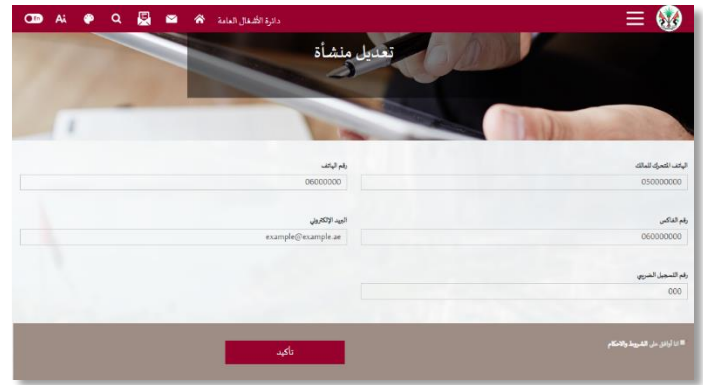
دائرة الأشغال العامة

تعديل منشأة

الهاتف المتحرك للمالك
050000000

رقم الهاتف
06000000

رقم الفاكس
060000000

البريد الإلكتروني
example@example.ae

رقم التسجيل الضريبي
000

أنا أوافق على الشروط والأحكام

تأكيد